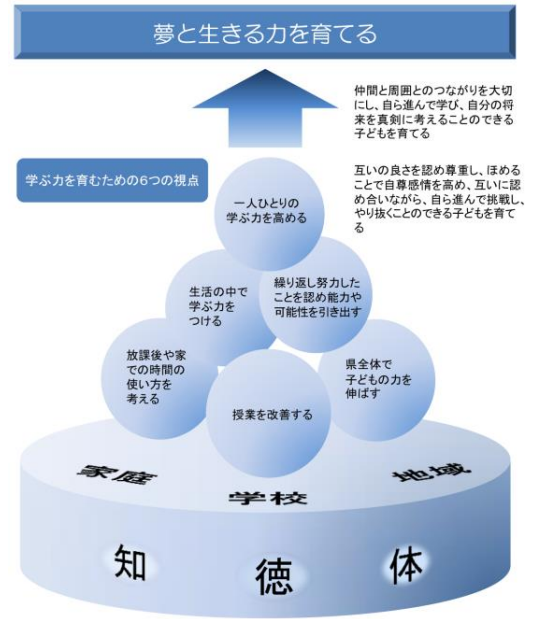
夢と生きる力を育てる

仲間と周囲とのつながりを大切にし、自ら進んで学び、自分の将来を真剣に考えることのできる子どもを育てる

互いの良さを認め尊重し、ほめることで自尊感情を高め、互いに認め合いながら、自ら進んで挑戦し、やり抜くことのできる子どもを育てる

学ぶ力を育むための6つの視点

一人ひとりの学ぶ力を高める

生活の中で学ぶ力をつける

繰り返し努力したことを認め能力や可能性を引き出す

放課後や家での時間の使い方を考える

県全体で子どもの力を伸ばす

授業を改善する

家庭

学校

地域

知

徳

体